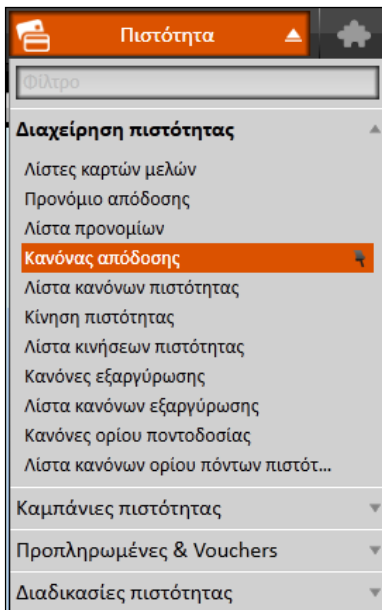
Πιστότητα

Φίλτρο

Διαχείρηση πιστότητας

Λίστες καρτών μελών
Προνόμιο απόδοσης
Λίστα προνομίων
Κανόνας απόδοσης
Λίστα κανόνων πιστότητας
Κίνηση πιστότητας
Λίστα κινήσεων πιστότητας
Κανόνες εξαργύρωσης
Λίστα κανόνων εξαργύρωσης
Κανόνες ορίου ποντοδοσίας
Λίστα κανόνων ορίου πόντων πιστότ...

Καμπάνιες πιστότητας

Προπληρωμένες & Vouchers

Διαδικασίες πιστότητας